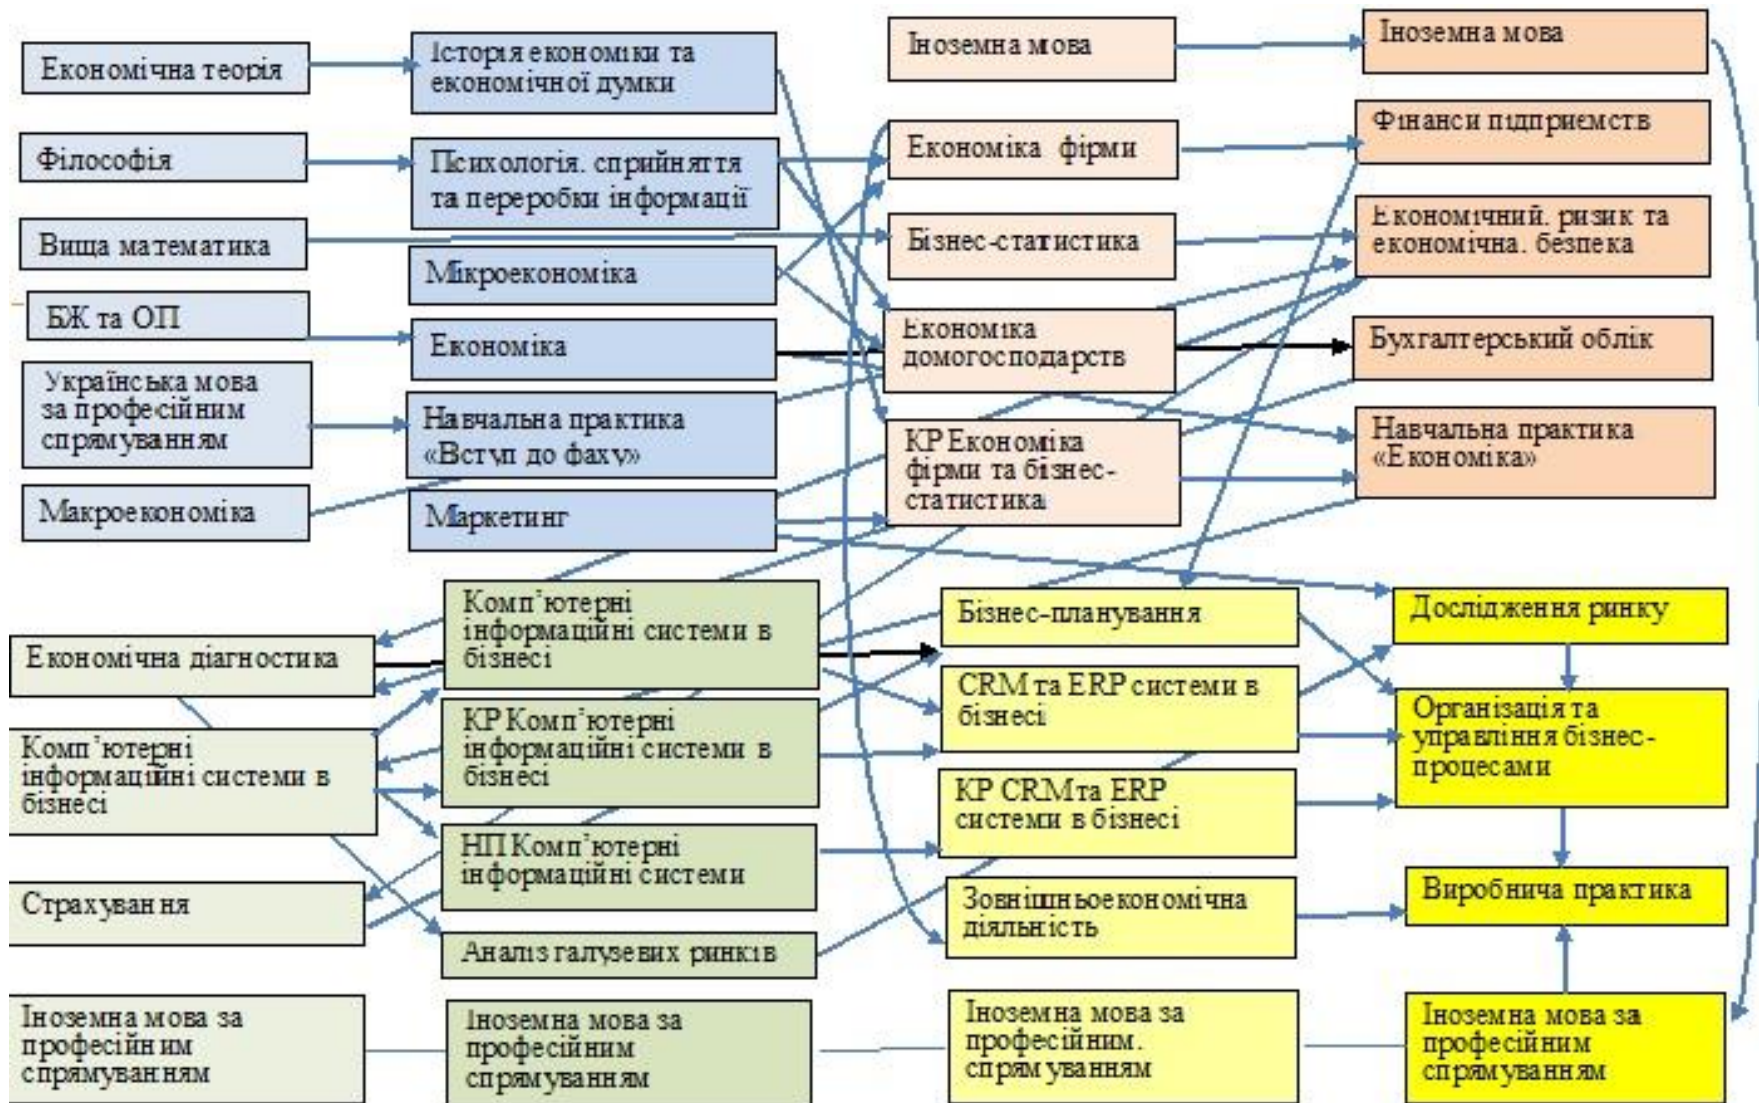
Економічна теорія

Філософія

Вища математика

БЖ та ОП

Українська мова за професійним спрямуванням

Макроекономіка

Історія економіки та економічної думки

Психологія. сприйняття та переробки інформації

Мікроекономіка

Економіка

Навчальна практика «Вступ до фаху»

Маркетинг

Іноземна мова

Економіка фірми

Бізнес-статистика

Економіка домогосподарств

КР Економіка фірми та бізнес-статистика

Іноземна мова

Фінанси підприємств

Економічний. ризик та економічна. безпека

Бухгалтерський облік

Навчальна практика «Економіка»

Економічна діагностика

Комп'ютерні інформаційні системи в бізнесі

Страхування

Іноземна мова за професійним спрямуванням

Комп'ютерні інформаційні системи в бізнесі

КР Комп'ютерні інформаційні системи в бізнесі

НП Комп'ютерні інформаційні системи

Аналіз галузевих ринків

Іноземна мова за професійним спрямуванням

Бізнес-планування

CRM та ERP системи в бізнесі

КР CRM та ERP системи в бізнесі

Зовнішньоекономічна діяльність

Іноземна мова за професійним. спрямуванням

Дослідження ринку

Організація та управління бізнес-процесами

Виробнича практика

Іноземна мова за професійним спрямуванням